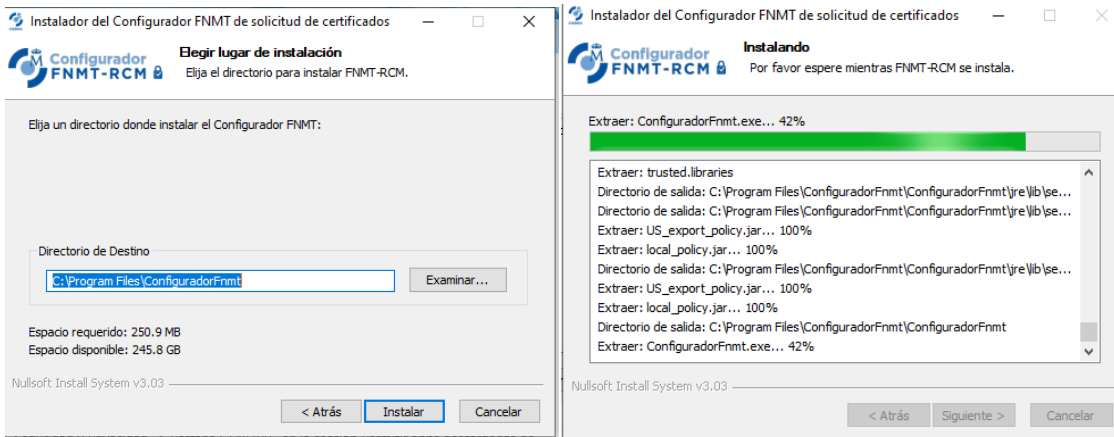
Instalador del Configurador FNMT de solicitud de certificados

Configurador FNMT-RCM

Elegir lugar de instalación
Elija el directorio para instalar FNMT-RCM.

Elija un directorio donde instalar el Configurador FNMT:

Directorio de Destino
C:\Program Files\ConfiguradorFnmt
Examinar...

Espacio requerido: 250.9 MB
Espacio disponible: 245.8 GB

Nullsoft Install System v3.03

< Atrás
Instalar
Cancelar

Instalador del Configurador FNMT de solicitud de certificados

Configurador FNMT-RCM

Instalando
Por favor espere mientras FNMT-RCM se instala.

Extraer: ConfiguradorFnmt.exe... 42%

Extraer: trusted.libraries
Directorio de salida: C:\Program Files\ConfiguradorFnmt\ConfiguradorFnmt\jre\lib\se...
Directorio de salida: C:\Program Files\ConfiguradorFnmt\ConfiguradorFnmt\jre\lib\se...
Extraer: US_export_policy.jar... 100%
Extraer: local_policy.jar... 100%
Directorio de salida: C:\Program Files\ConfiguradorFnmt\ConfiguradorFnmt\jre\lib\se...
Extraer: US_export_policy.jar... 100%
Extraer: local_policy.jar... 100%
Directorio de salida: C:\Program Files\ConfiguradorFnmt\ConfiguradorFnmt
Extraer: ConfiguradorFnmt.exe... 42%

Nullsoft Install System v3.03

< Atrás
Siguiente >
Cancelar